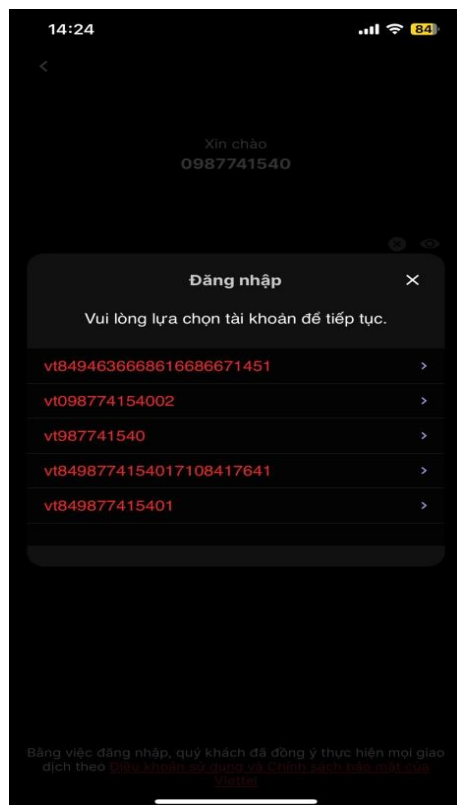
14:24

84

Xin chào
0987741540

Đăng nhập

Vui lòng lựa chọn tài khoản để tiếp tục.

vt84946366686166866714451

vt098774154002

vt987741540

vt849877415401710841764 1

vt849877415401

Bằng việc đăng nhập, quý khách đã đồng ý thực hiện mọi giao dịch theo Điều khoản sử dụng và Chính sách bảo mật của Viettel